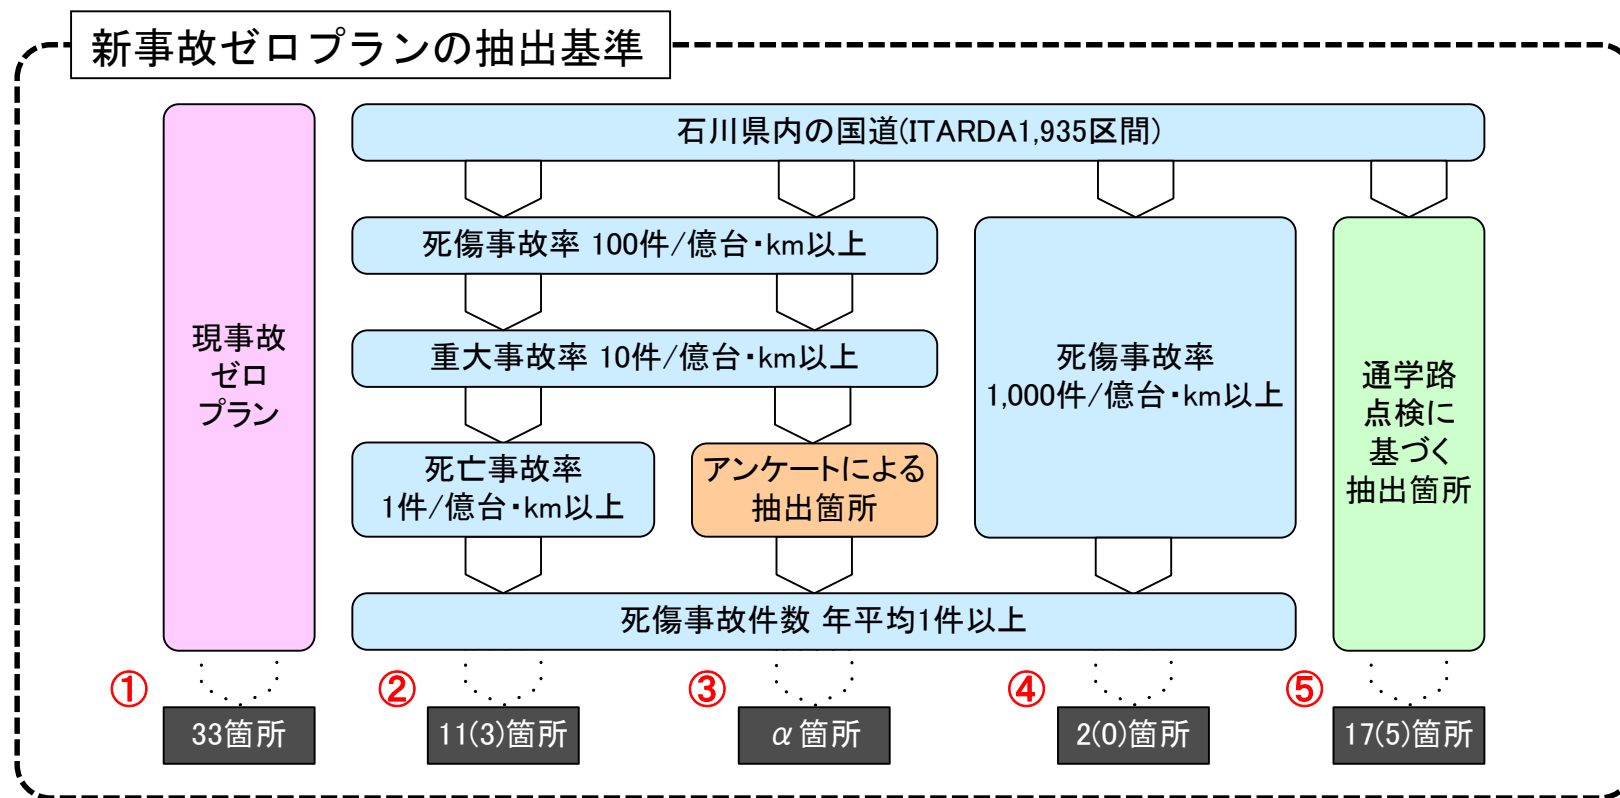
新事故ゼロプランの抽出基準

現事故ゼロプラン

石川県内の国道(ITARDA1,935区間)

死傷事故率 100件/億台・km以上

重大事故率 10件/億台・km以上

死亡事故率 1件/億台・km以上

アンケートによる抽出箇所

死傷事故率 1,000件/億台・km以上

通学路点検に基づく抽出箇所

死傷事故件数 年平均1件以上

① 33箇所

② 11(3)箇所

③ $\alpha$箇所

④ 2(0)箇所

⑤ 17(5)箇所